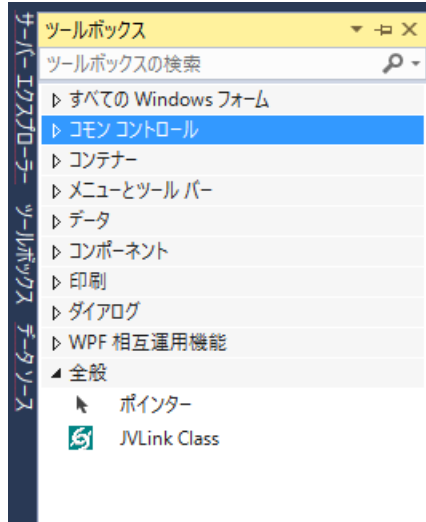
サーバー エクスプローラー
ツールボックス
データ ソース

ツールボックス
ツールボックスの検索
▷ すべての Windows フォーム
▷ コモン コントロール
▷ コンテナー
▷ メニューとツール バー
▷ データ
▷ コンポーネント
▷ 印刷
▷ ダイアログ
▷ WPF 相互運用機能
◢ 全般
ポインター
JVLink Class